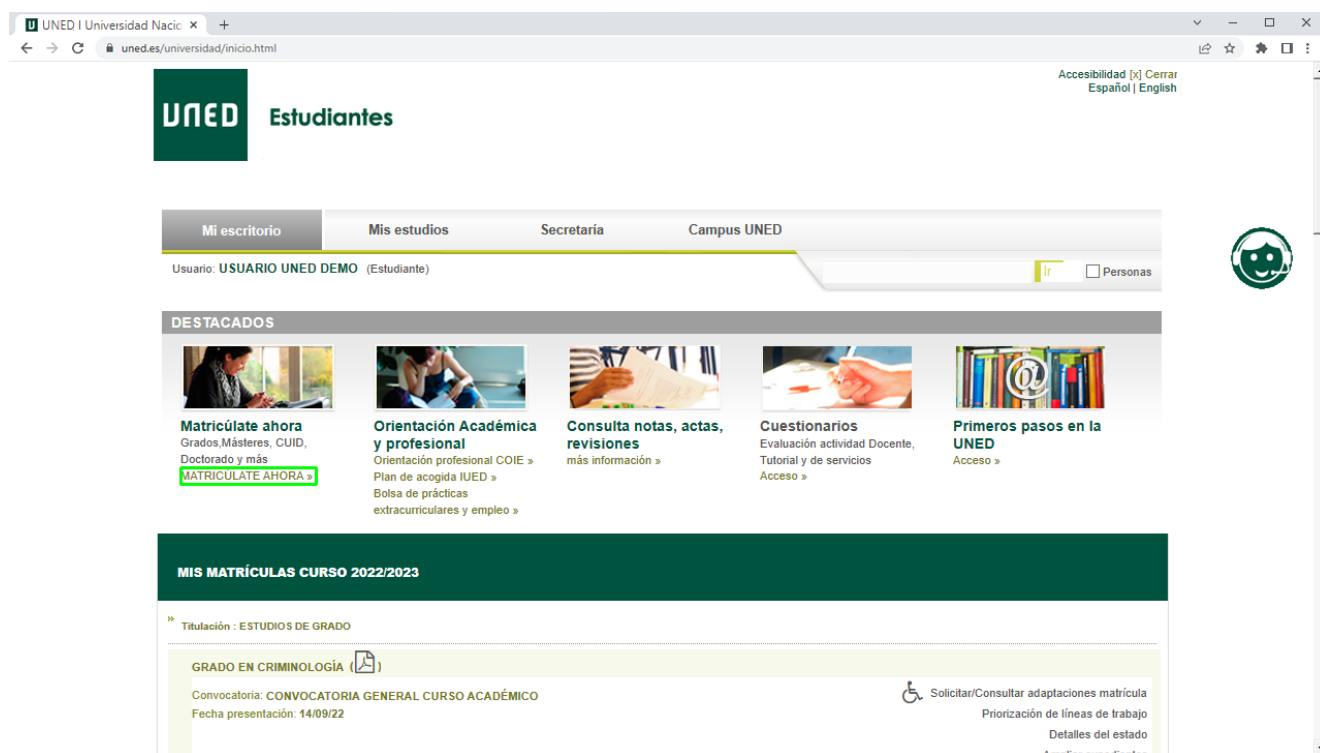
UNED I Universidad Nacio ×
uned.es/universidad/inicio.html

Accesibilidad [x] Cerrar
Español | English

UNED Estudiantes

Mi escritorio
Mis estudios
Secretaría
Campus UNED

Usuario: USUARIO UNED DEMO (Estudiante)

Ir
Personas

DESTACADOS

Matricúlate ahora
Grados,Másteres, CUID, Doctorado y más
MATRICULATE AHORA »

Orientación Académica y profesional
Orientación profesional COIE »
Plan de acogida IUED »
Bolsa de prácticas extracurriculares y empleo »

Consulta notas, actas, revisiones
más información »

Cuestionarios
Evaluación actividad Docente, Tutorial y de servicios
Acceso »

Primeros pasos en la UNED
Acceso »

MIS MATRÍCULAS CURSO 2022/2023

» Titulación : ESTUDIOS DE GRADO

GRADO EN CRIMINOLOGÍA ( )

Convocatoria: CONVOCATORIA GENERAL CURSO ACADÉMICO
Fecha presentación: 14/09/22

Solicitar/Consultar adaptaciones matrícula
Priorización de líneas de trabajo
Detalles del estado
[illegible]